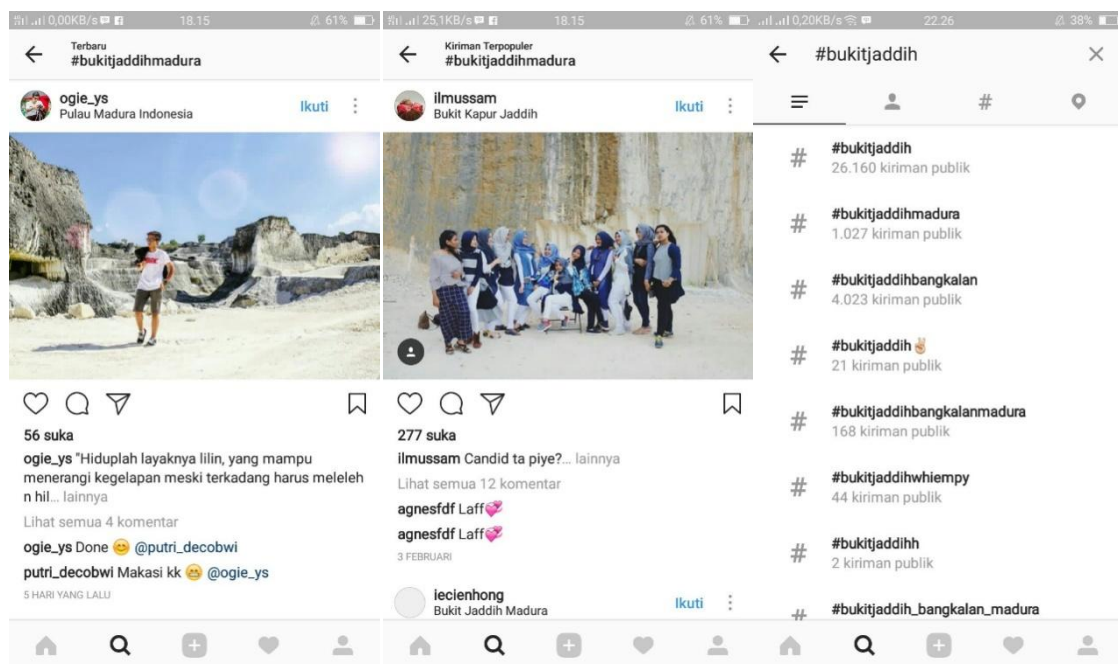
0,00KB/s 18.15 61%

Terbaru
#bukitjaddihmadura

ogie_ys
Pulau Madura Indonesia
Ikuti

56 suka
ogie_ys "Hiduplah layaknya lilin, yang mampu menerangi kegelapan meski terkadang harus meleleh n hil... lainnya
Lihat semua 4 komentar
ogie_ys Done 😊 @putri_decobwi
putri_decobwi Makasi kk 😁 @ogie_ys
5 HARI YANG LALU

25,1KB/s 18.15 61%

Kiriman Terpopuler
#bukitjaddihmadura

ilmussam
Bukit Kapur Jaddih
Ikuti

277 suka
ilmussam Candid ta piye?... lainnya
Lihat semua 12 komentar
agnesfdf Laff💞
agnesfdf Laff💞
3 FEBRUARI

iecienhong
Bukit Jaddih Madura
Ikuti

0,20KB/s 22.26 38%

#bukitjaddih

#bukitjaddih
26.160 kiriman publik

#bukitjaddihmadura
1.027 kiriman publik

#bukitjaddihbangkalan
4.023 kiriman publik

#bukitjaddih✌
21 kiriman publik

#bukitjaddihbangkalanmadura
168 kiriman publik

#bukitjaddihwhiempy
44 kiriman publik

#bukitjaddihh
2 kiriman publik

#bukitjaddih_bangkalan_madura